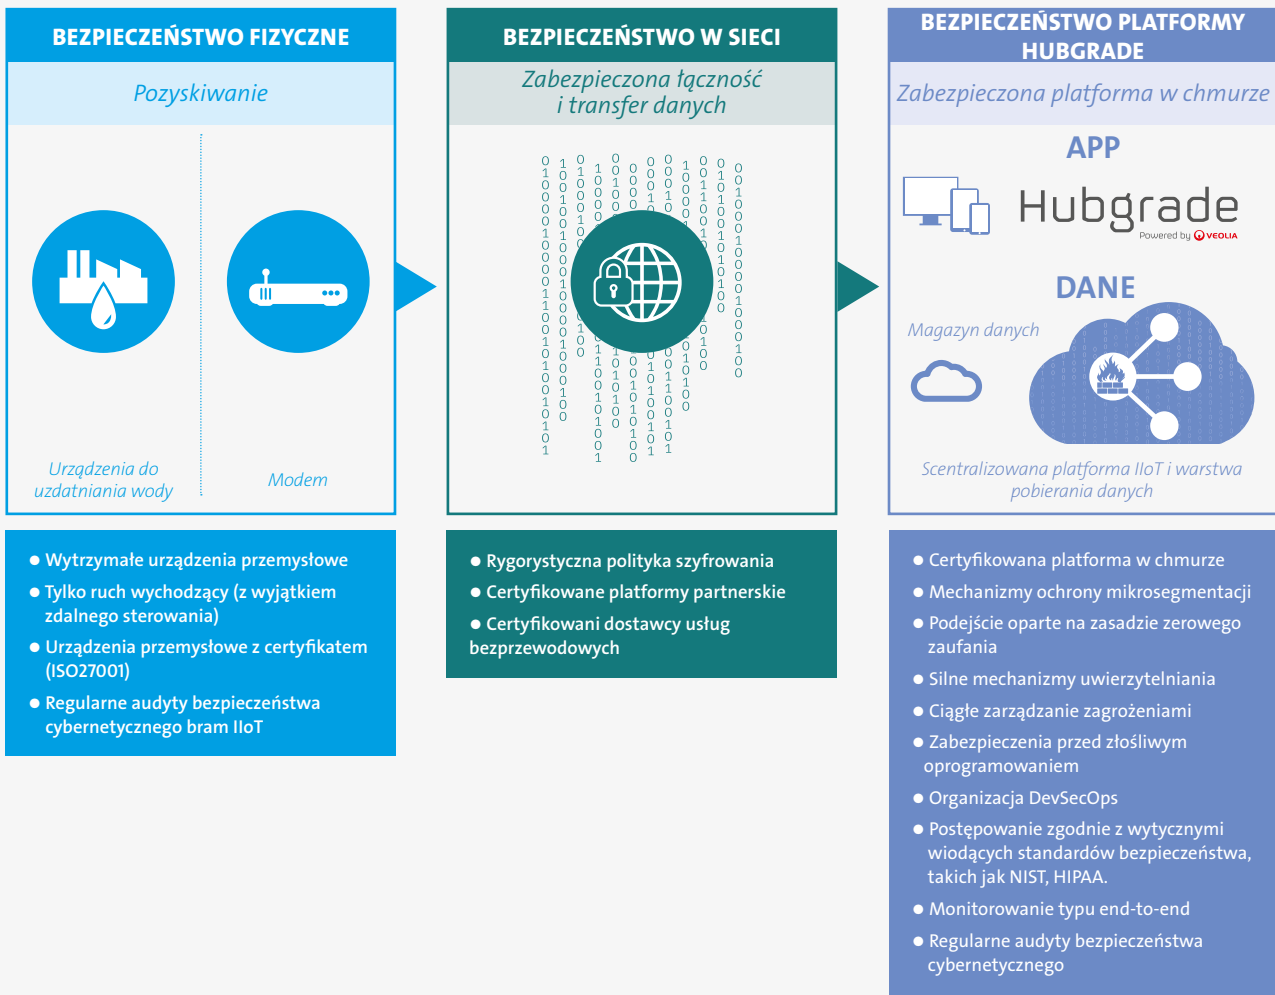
BEZPIECZEŃSTWO FIZYCZNE

Pozyskiwanie

Urządzenia do uzdatniania wody

Modem

BEZPIECZEŃSTWO W SIECI

Zabezpieczona łączność i transfer danych

BEZPIECZEŃSTWO PLATFORMY HUBGRADE

Zabezpieczona platforma w chmurze

APP

Hubgrade
Powered by VEOLIA

DANE

Magazyn danych

Scentralizowana platforma IIoT i warstwa pobierania danych

• Wytrzymałe urządzenia przemysłowe
• Tylko ruch wychodzący (z wyjątkiem zdalnego sterowania)
• Urządzenia przemysłowe z certyfikatem (ISO27001)
• Regularne audyty bezpieczeństwa cybernetycznego bram IIoT

• Rygorystyczna polityka szyfrowania
• Certyfikowane platformy partnerskie
• Certyfikowani dostawcy usług bezprzewodowych

• Certyfikowana platforma w chmurze
• Mechanizmy ochrony mikrosegmentacji
• Podejście oparte na zasadzie zerowego zaufania
• Silne mechanizmy uwierzytelniania
• Ciągłe zarządzanie zagrożeniami
• Zabezpieczenia przed złośliwym oprogramowaniem
• Organizacja DevSecOps
• Postępowanie zgodnie z wytycznymi wiodących standardów bezpieczeństwa, takich jak NIST, HIPAA.
• Monitorowanie typu end-to-end
• Regularne audyty bezpieczeństwa cybernetycznego